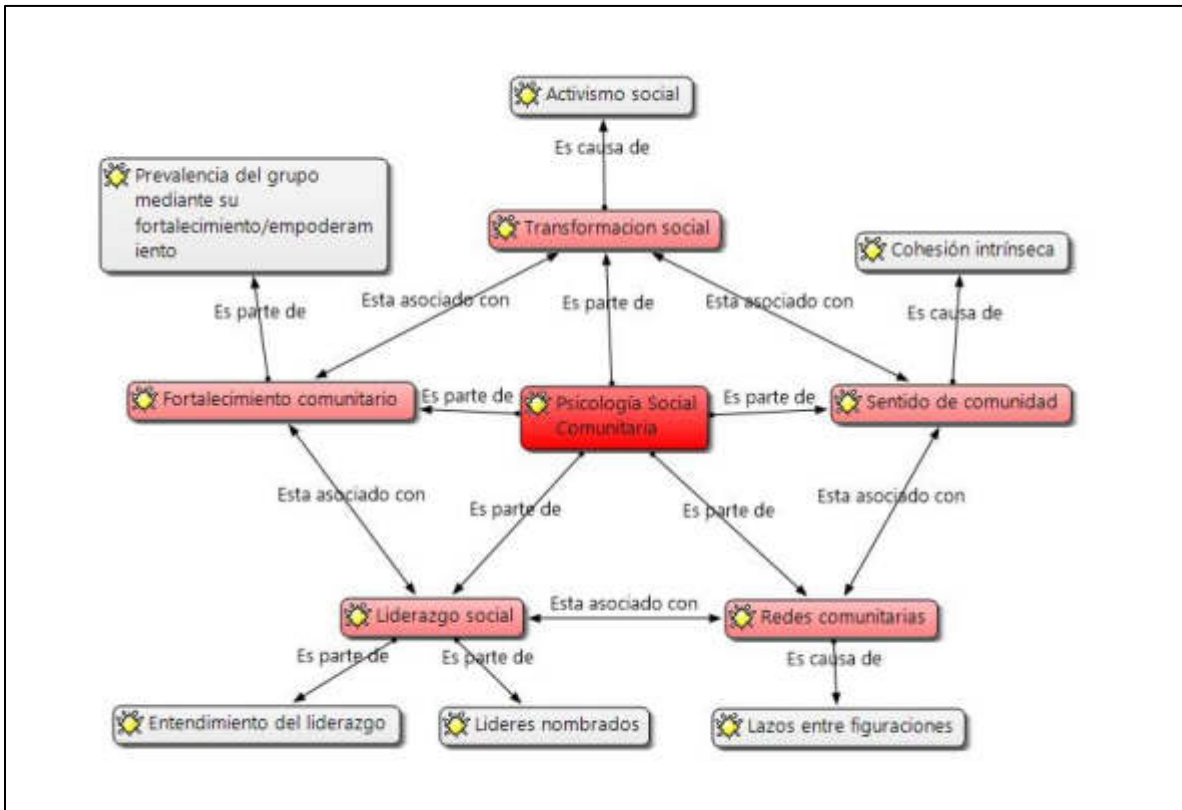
Activismo social

Es causa de

Prevalencia del grupo mediante su fortalecimiento/empoderam iento

Transformacion social

Cohesión intrínseca

Es parte de

Esta asociado con

Es parte de

Esta asociado con

Es causa de

Fortalecimiento comunitario

Es parte de

Psicología Social Comunitaria

Es parte de

Sentido de comunidad

Esta asociado con

Es parte de

Es parte de

Esta asociado con

Liderazgo social

Esta asociado con

Redes comunitarias

Es parte de

Es parte de

Es causa de

Entendimiento del liderazgo

Lideres nombrados

Lazos entre figuraciones